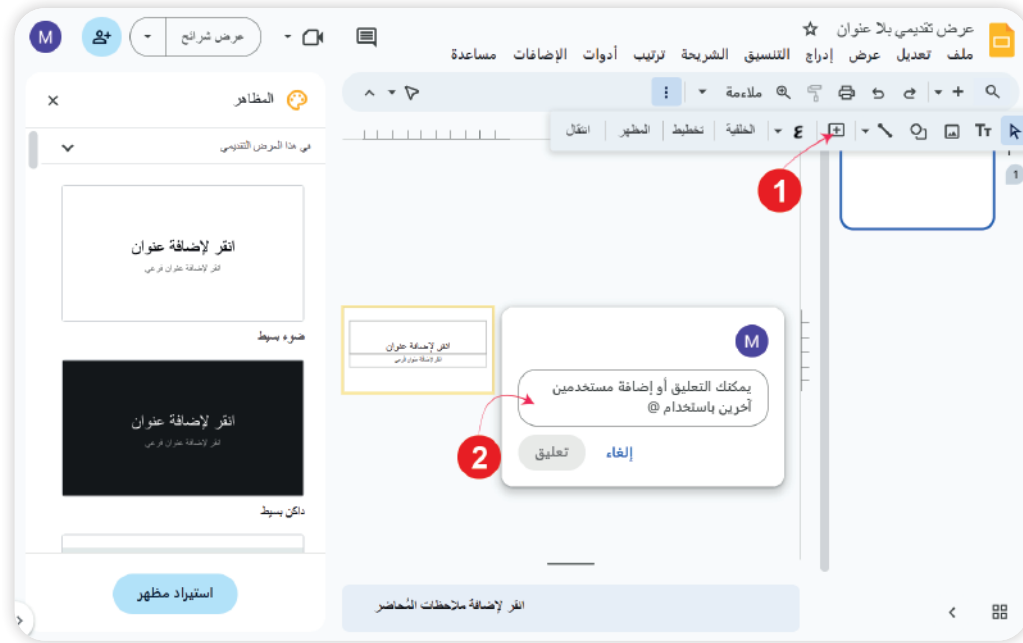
عرض تقديمي بلا عنوان ☆
ملف تعديل عرض إدراج التنسيق الشريحة ترتيب أدوات الإضافات مساعدة
عرض شرائح
M
ملاءمة
انتقال المظهر تخطيط الخلفية
1
المظاهر
في هذا العرض التقديمي
انقر لإضافة عنوان
انقر لإضافة عنوان فرعي
ضوء بسيط
انقر لإضافة عنوان
انقر لإضافة عنوان فرعي
داكن بسيط
استيراد مظهر
انقر لإضافة عنوان
انقر لإضافة عنوان فرعي
M
يمكنك التعليق أو إضافة مستخدمين آخرين باستخدام @
2
تعليق
إلغاء
انقر لإضافة ملاحظات المُحاضر
1